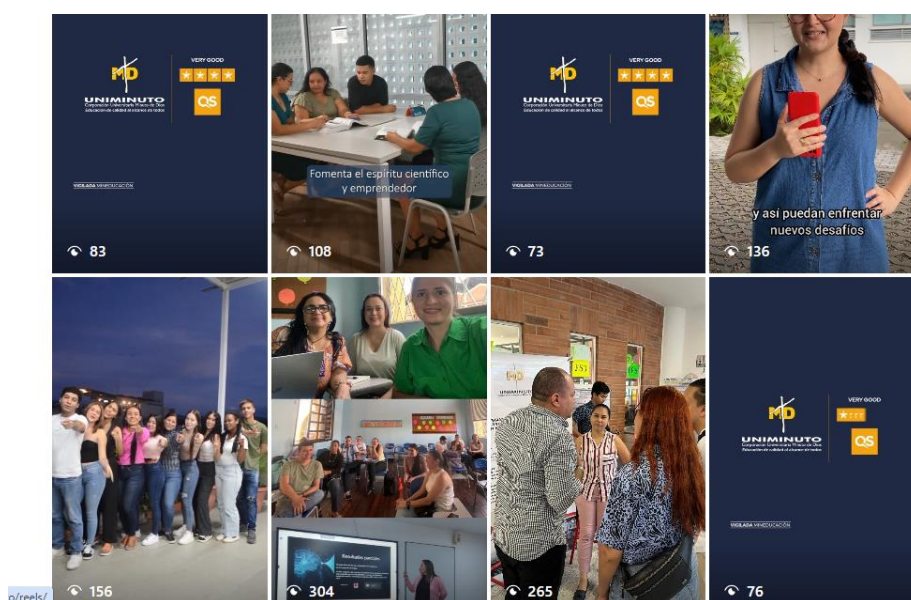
UNIMINUTO
Corporación Universitaria Minuto de Dios
Educación de calidad al alcance de todos
VERY GOOD
QS
VIGILADA MINEDUCACIÓN
83

Fomenta el espíritu científico y emprendedor
108

UNIMINUTO
Corporación Universitaria Minuto de Dios
Educación de calidad al alcance de todos
VERY GOOD
QS
VIGILADA MINEDUCACIÓN
73

y así puedan enfrentar nuevos desafíos
136

156

304

265

UNIMINUTO
Corporación Universitaria Minuto de Dios
Educación de calidad al alcance de todos
VERY GOOD
QS
VIGILADA MINEDUCACIÓN
76

o/reels/